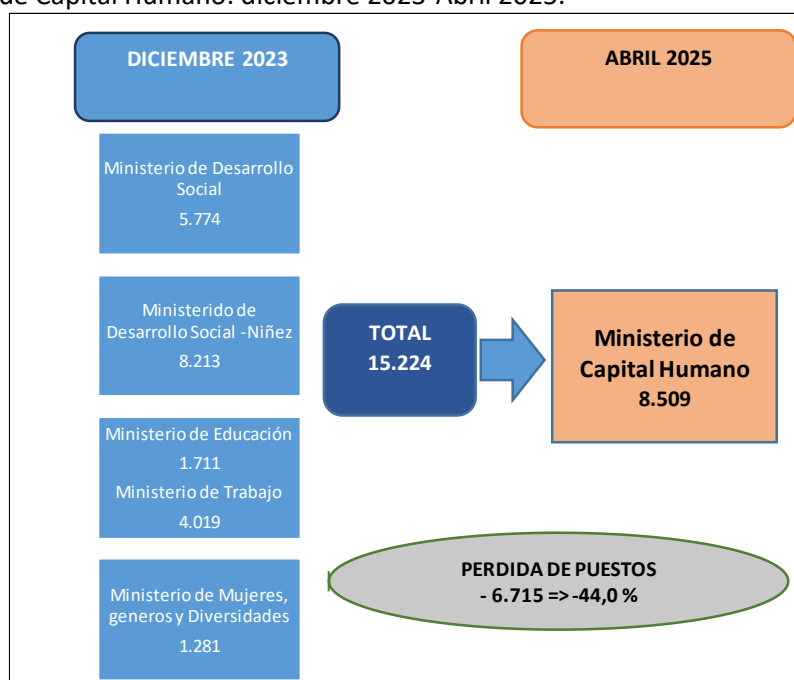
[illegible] de Capital Humano: diciembre 2023-Abril 2025.

DICIEMBRE 2023

ABRIL 2025

Ministerio de Desarrollo Social
5.774

Ministerido de Desarrollo Social -Niñez
8.213

TOTAL
15.224

Ministerio de Capital Humano
8.509

Ministerio de Educación
1.711
Ministerio de Trabajo
4.019

Ministerio de Mujeres, generos y Diversidades
1.281

PERDIDA DE PUESTOS
- 6.715 => -44,0 %